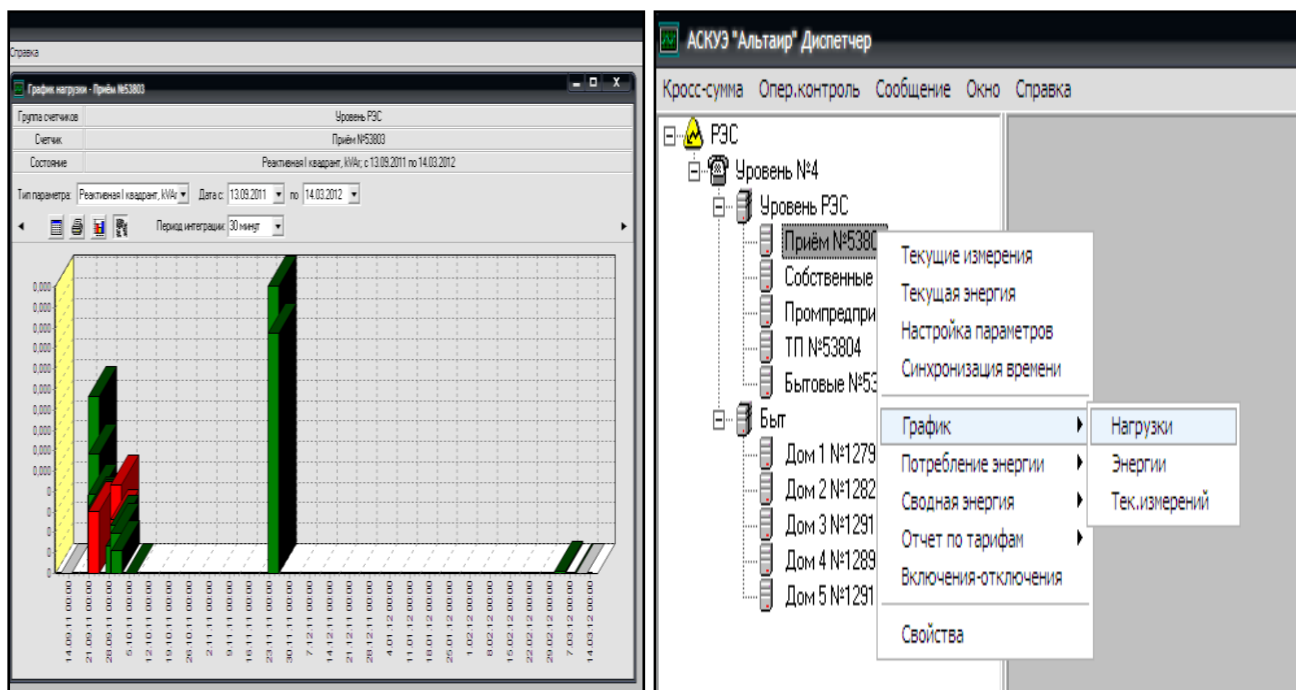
Справка

График нагрузки - Приём №53803

| Группа счетчиков | Уровень РЭС |
|---|---|
| Счетчик | Приём №53803 |
| Состояние | Реактивная I квадрант, kVAr; с 13.09.2011 по 14.03.2012 |

Тип параметра: Реактивная I квадрант, kVAr Дата с: 13.09.2011 по 14.03.2012

Период интеграции: 30 минут

0,000
0,000
0,000
0,000
0,000
0,000
0,000
0,000
0,000
0,000
0,000
0
0
0
0
0

14.09.11 00:00
21.09.11 00:00
28.09.11 00:00
5.10.11 00:00
12.10.11 00:00
19.10.11 00:00
26.10.11 00:00
2.11.11 00:00
9.11.11 00:00
16.11.11 00:00
23.11.11 00:00
30.11.11 00:00
7.12.11 00:00
14.12.11 00:00
21.12.11 00:00
28.12.11 00:00
4.01.12 00:00
11.01.12 00:00
18.01.12 00:00
25.01.12 00:00
1.02.12 00:00
8.02.12 00:00
15.02.12 00:00
22.02.12 00:00
29.02.12 00:00
7.03.12 00:00
14.03.12 00:00

АСКУЭ "Альтаир" Диспетчер

Кросс-сумма Опер.контроль Сообщение Окно Справка

РЭС
Уровень №4
Уровень РЭС
Приём №5380
Собственные
Промпредпри
ТП №53804
Бытовые №53
Быт
Дом 1 №1279
Дом 2 №1282
Дом 3 №1291
Дом 4 №1289
Дом 5 №1291

Текущие измерения
Текущая энергия
Настройка параметров
Синхронизация времени
График
Потребление энергии
Сводная энергия
Отчет по тарифам
Включения-отключения
Свойства

Нагрузки
Энергии
Тек.измерений